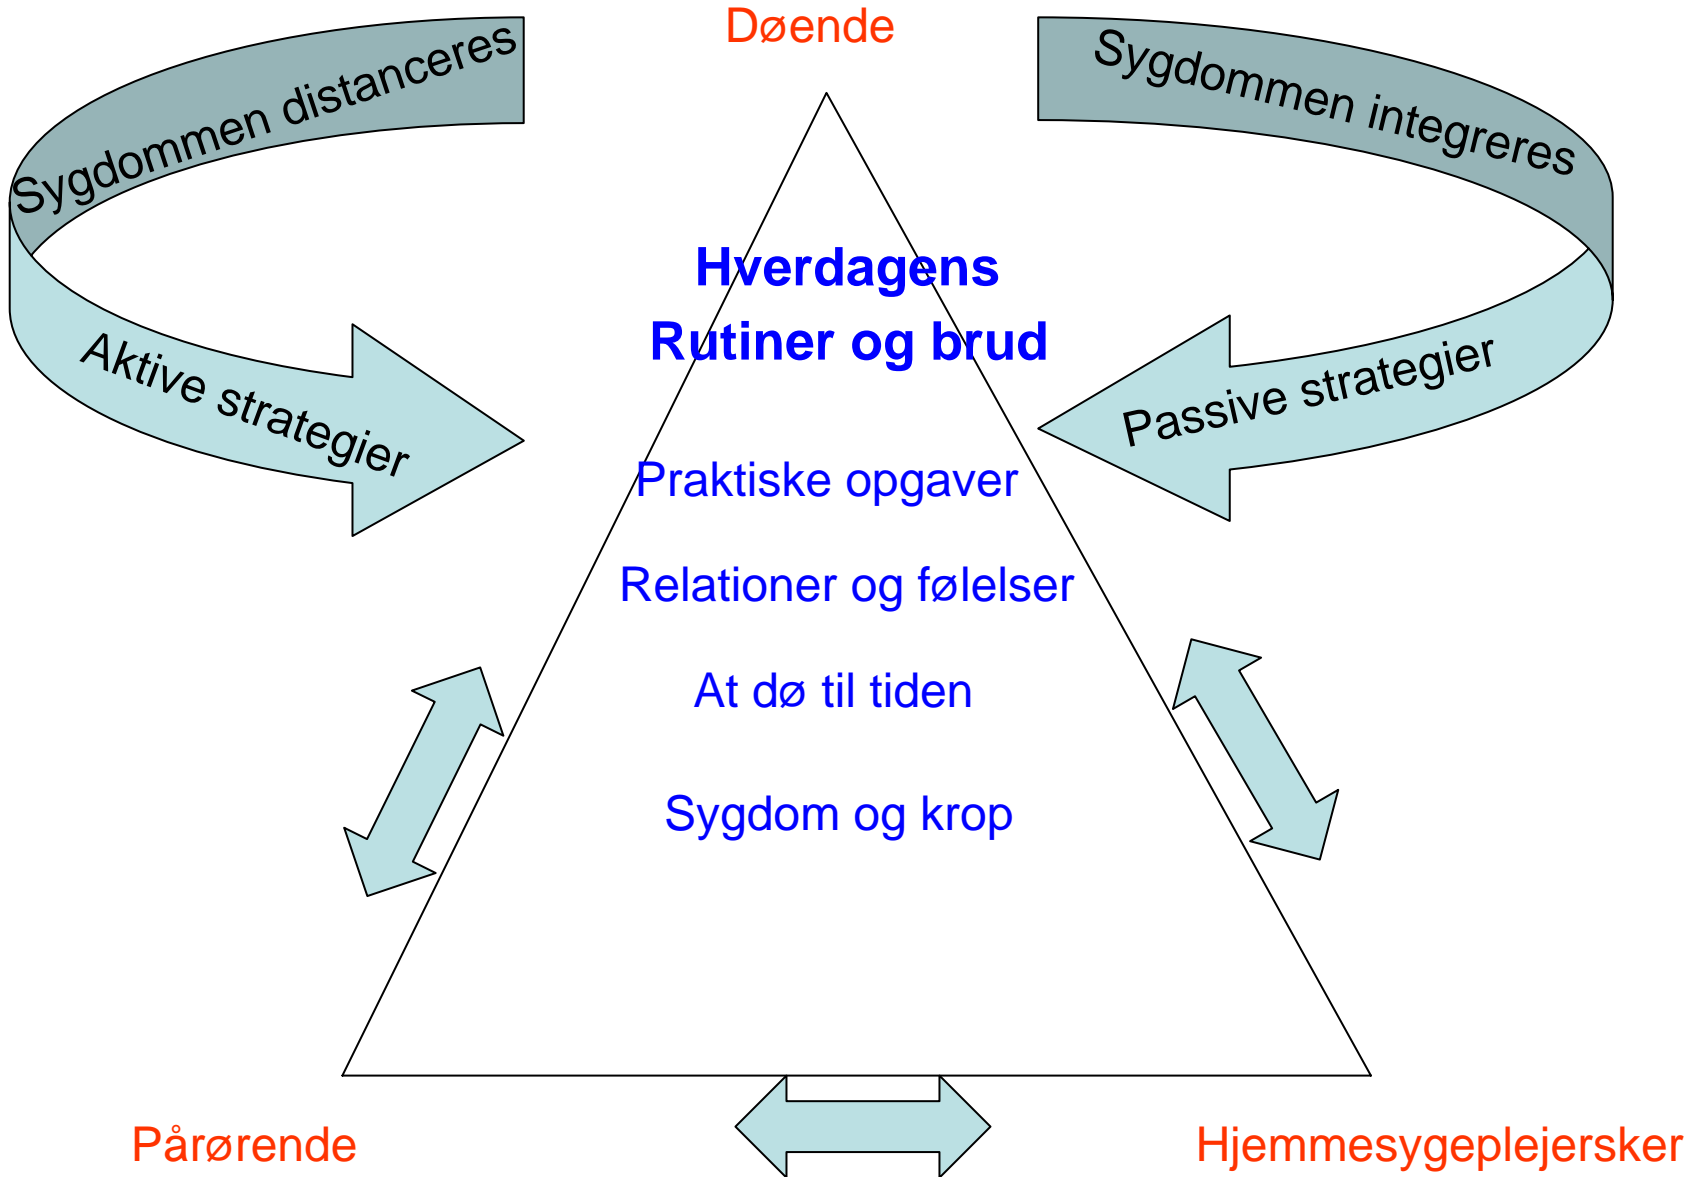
Døende

Sygdommen distanceres

Sygdommen integreres

Hverdagens
Rutiner og brud

Aktive strategier

Passive strategier

Praktiske opgaver

Relationer og følelser

At dø til tiden

Sygdom og krop

Pårørende

Hjemmesygeplejersker